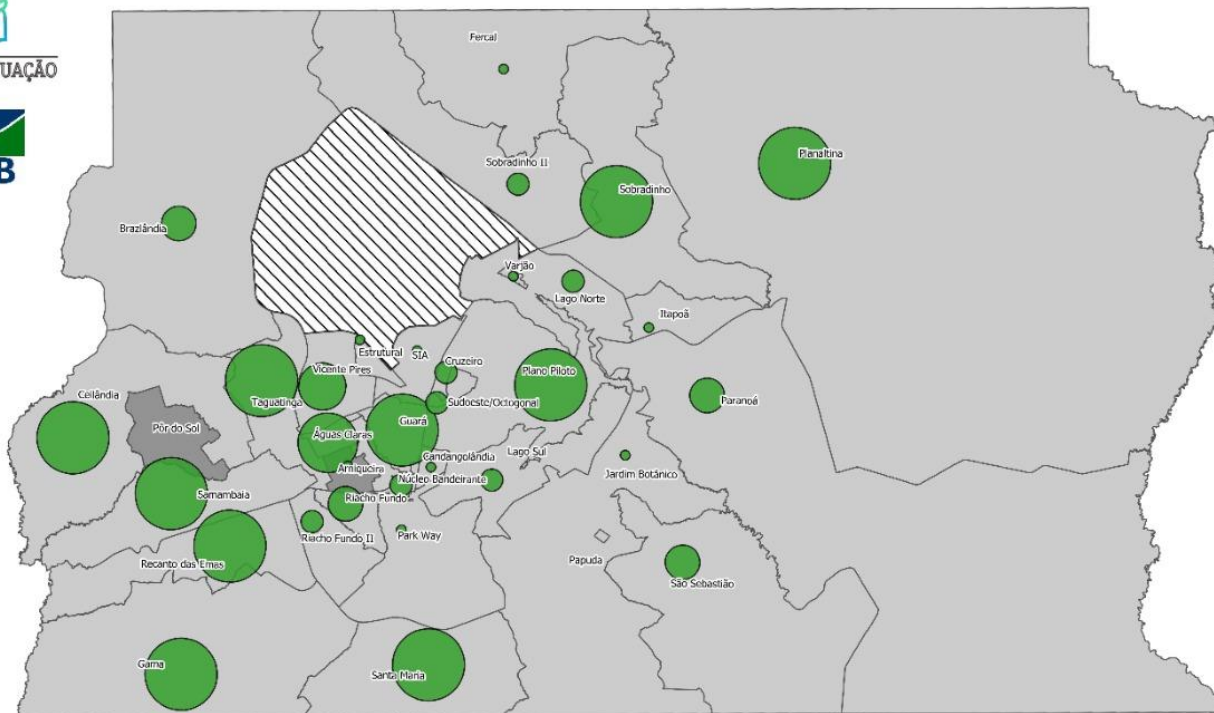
UAÇÃO

B

Fercal
Sobradinho II
Planaltina
Sobradinho
Brazlândia
Varjão
Lago Norte
Itapoã
Estrutural
SIA
Cruzeiro
Plano Piloto
Vicente Pires
Taguatinga
Sudoeste/Octogonal
Paranoá
Ceilândia
Pôr do Sol
Águas Claras
Guará
Arniqueira
Candangolândia
Lago Sul
Jardim Botânico
Samambaia
Riacho Fundo
Núcleo Bandeirante
Riacho Fundo II
Park Way
Recanto das Emas
Papuda
São Sebastião
Gama
Santa Maria